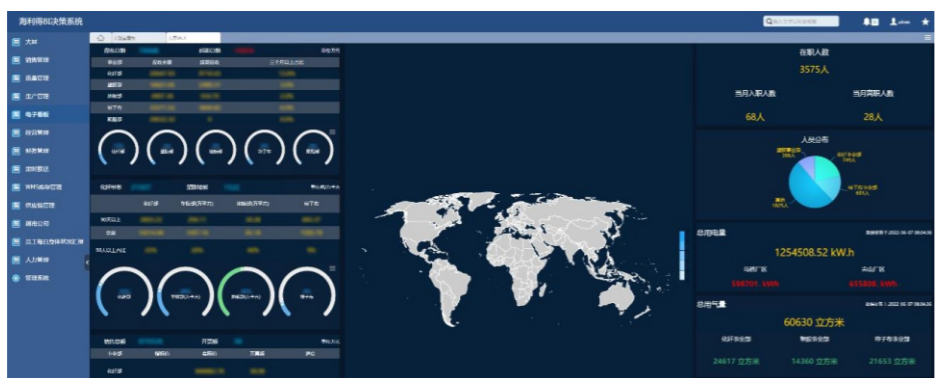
海利得BI决策系统

首页

大屏
销售管理
质量管理
生产管理
电子看板
投资筹建
财务管理
流程管理
资料报表管理
供应链管理
越南公司
员工每日考勤
人力管理
管理系统

在职人数
3575人
当月入职人数
68人
当月离职人数
28人

人员分布

总用电量
1254508.52 kW.h
598701. kWh
655808. kWh

总用气量
60630 立方米
24617 立方米
14360 立方米
21653 立方米